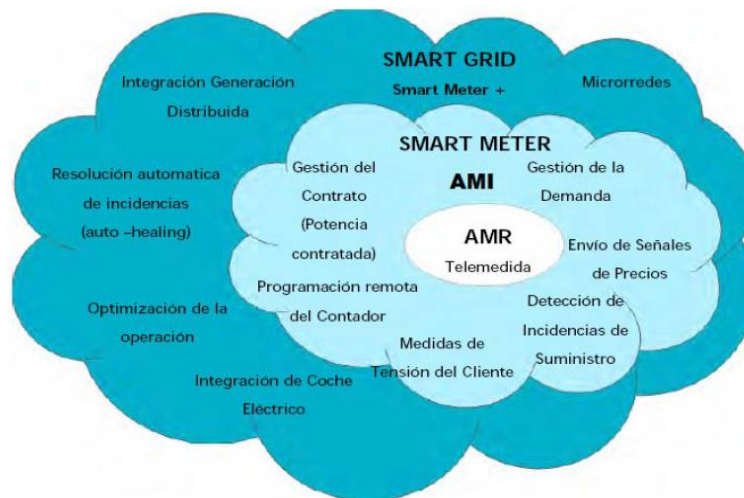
SMART GRID

Smart Meter +

Integración Generación Distribuida

Microrredes

Resolución automatica de incidencias (auto –healing)

Optimización de la operación

Integración de Coche Eléctrico

SMART METER

AMI

Gestión del Contrato (Potencia contratada)

Gestión de la Demanda

Envío de Señales de Precios

Programación remota del Contador

Detección de Incidencias de Suministro

Medidas de Tensión del Cliente

AMR

Telemedida